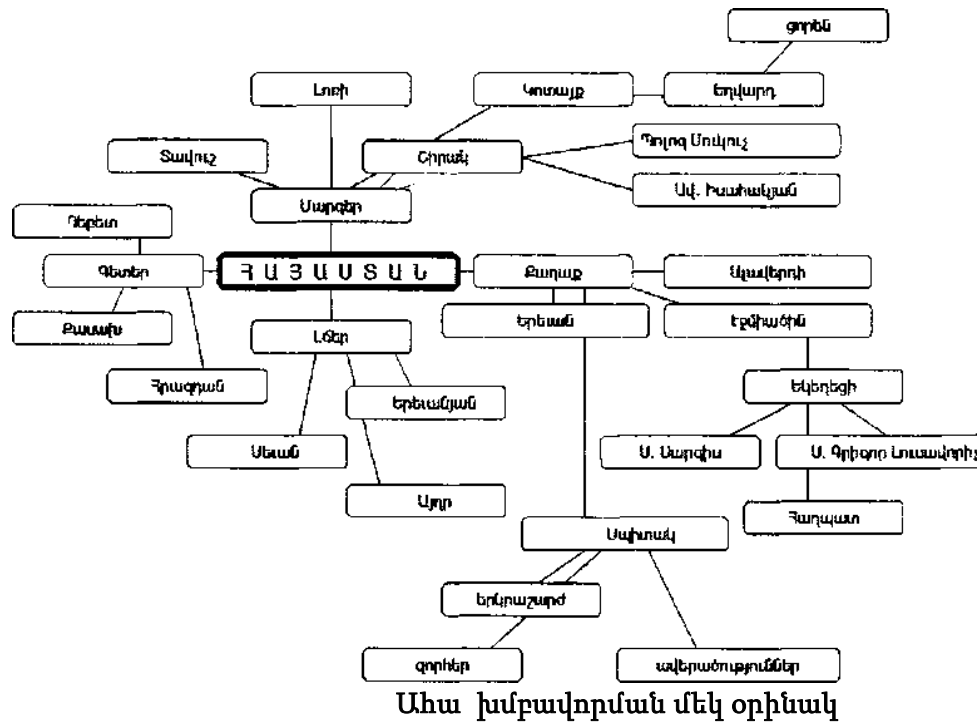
ցորեն

Լոռի

Կոտայք

Եղվարդ

Տավուշ

Շիրակ

Պողոս Սովլուշ

Ավ. Իսահակյան

Մարզեր

Դեբեդ

Գետեր

ՀԱՅԱՍՏԱՆ

Քաղաք

Վանաձոր

Քասախ

Երևան

Էջմիածին

Լճեր

Հրազդան

Երևանյան

Եկեղեցի

Սևան

Ս. Սարգիս

Ս. Գրիգոր Լուսավորիչ

Արփի

Հաղպատ

Սպիտակ

Երկրաշարժ

զոհեր

ավերածություններ

Սիա խմբավորման մեկ օրինակ